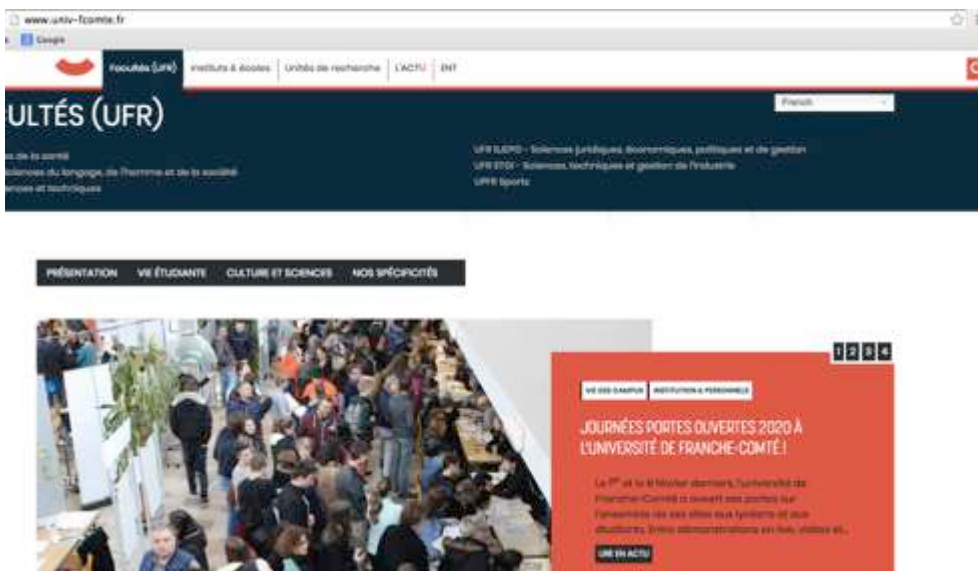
www.univ-fcomte.fr

Google

Facultés (UFR) | Instituts & écoles | Unités de recherche | L'ACTU | ENT

French

ULTÉS (UFR)

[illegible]s de la santé
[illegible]ciences du langage, de l'homme et de la société
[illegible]ences et techniques

UFR SJEPG – Sciences juridiques, économiques, politiques et de gestion
UFR STGI – Sciences, techniques et gestion de l'industrie
UFR Sports

PRÉSENTATION VIE ÉTUDIANTE CULTURE ET SCIENCES NOS SPÉCIFICITÉS

1 2 3 4

VIE DES CAMPUS INSTITUTION & PERSONNELS

JOURNÉES PORTES OUVERTES 2020 À L'UNIVERSITÉ DE FRANCHE-COMTÉ !

Le 1er et le 8 février derniers, l'université de Franche-Comté a ouvert ses portes sur l'ensemble de ses sites aux lycéens et aux étudiants. Entre démonstrations en live, visites et...

LIRE EN ACTU